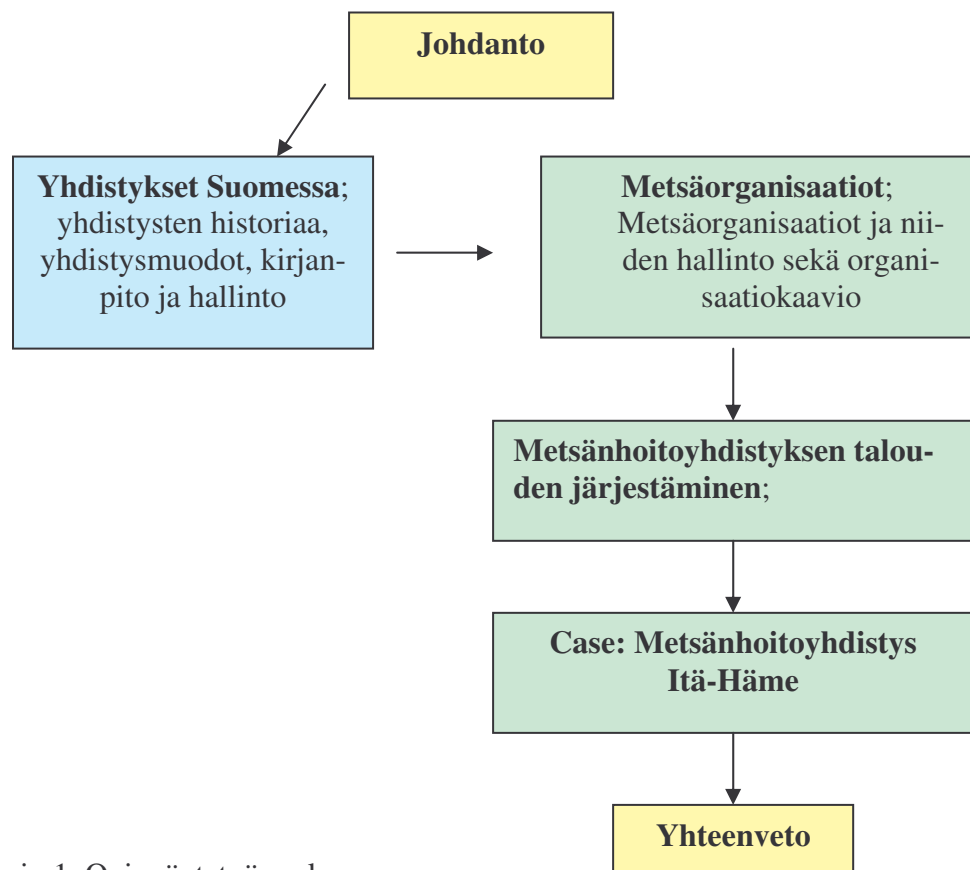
Johdanto

Yhdistykset Suomessa; yhdistysten historiaa, yhdistysmuodot, kirjanpito ja hallinto

Metsäorganisaatiot; Metsäorganisaatiot ja niiden hallinto sekä organisaatiokaavio

Metsänhoitoyhdistyksen talouden järjestäminen;

Case: Metsänhoitoyhdistys Itä-Häme

Yhteenveto

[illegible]